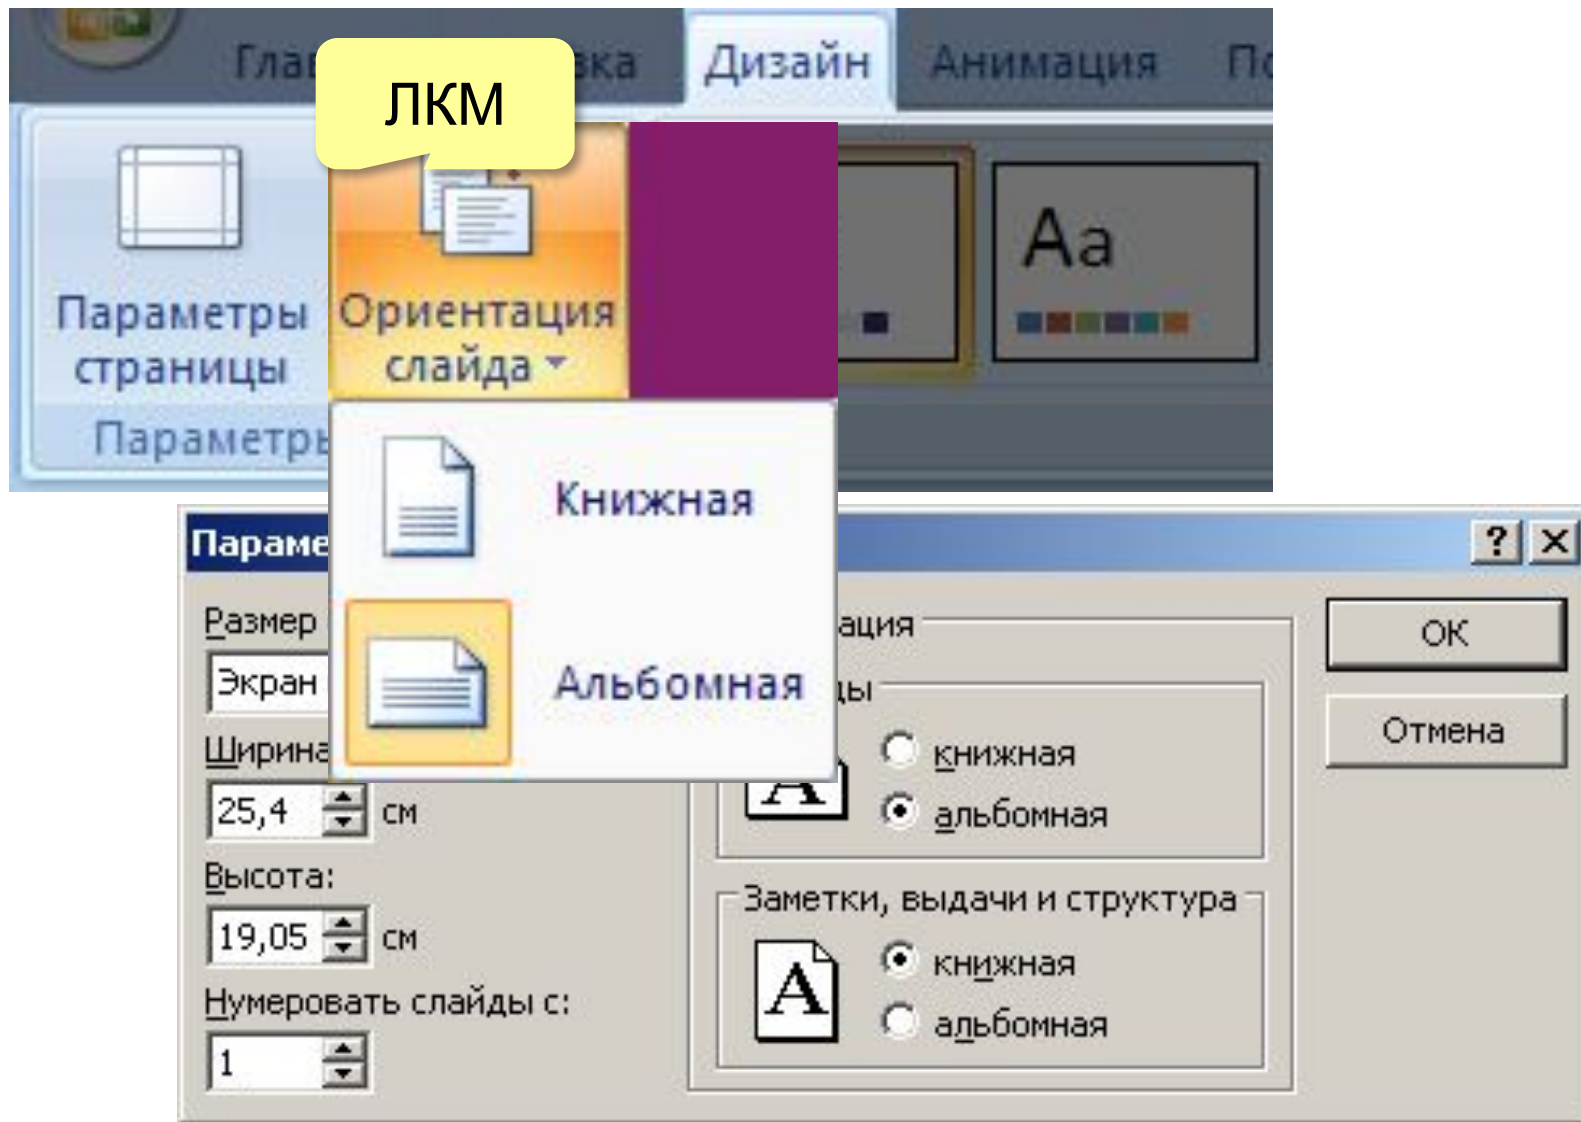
Глав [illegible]вка Дизайн Анимация По

ЛКМ

Параметры страницы

Ориентация слайда

Aa

Параметры

Книжная

Альбомная

Параме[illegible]

?

Размер

Экран

Ширина

25,4 см

Высота:

19,05 см

Нумеровать слайды с:

1

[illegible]ация

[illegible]ы

книжная

альбомная

Заметки, выдачи и структура

книжная

альбомная

ОК

Отмена